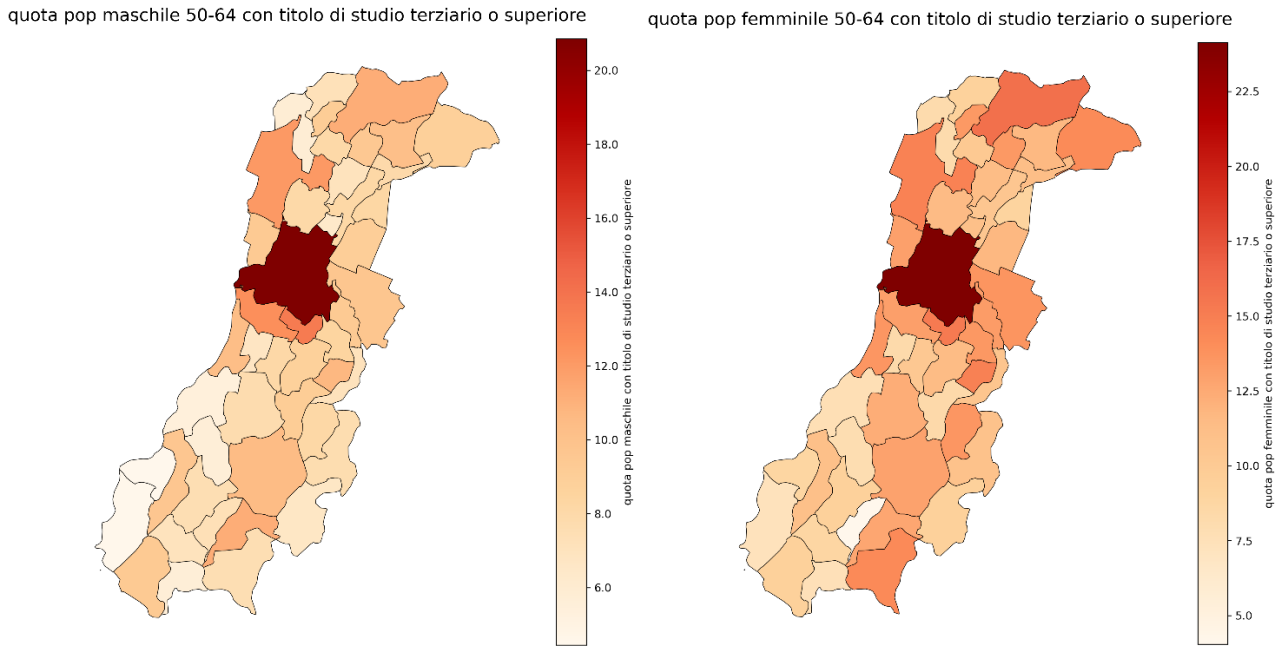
quota pop maschile 50-64 con titolo di studio terziario o superiore

20.0
18.0
16.0
14.0
12.0
10.0
8.0
6.0

quota pop maschile con titolo di studio terziario o superiore

quota pop femminile 50-64 con titolo di studio terziario o superiore

22.5
20.0
17.5
15.0
12.5
10.0
7.5
5.0

quota pop femminile con titolo di studio terziario o superiore